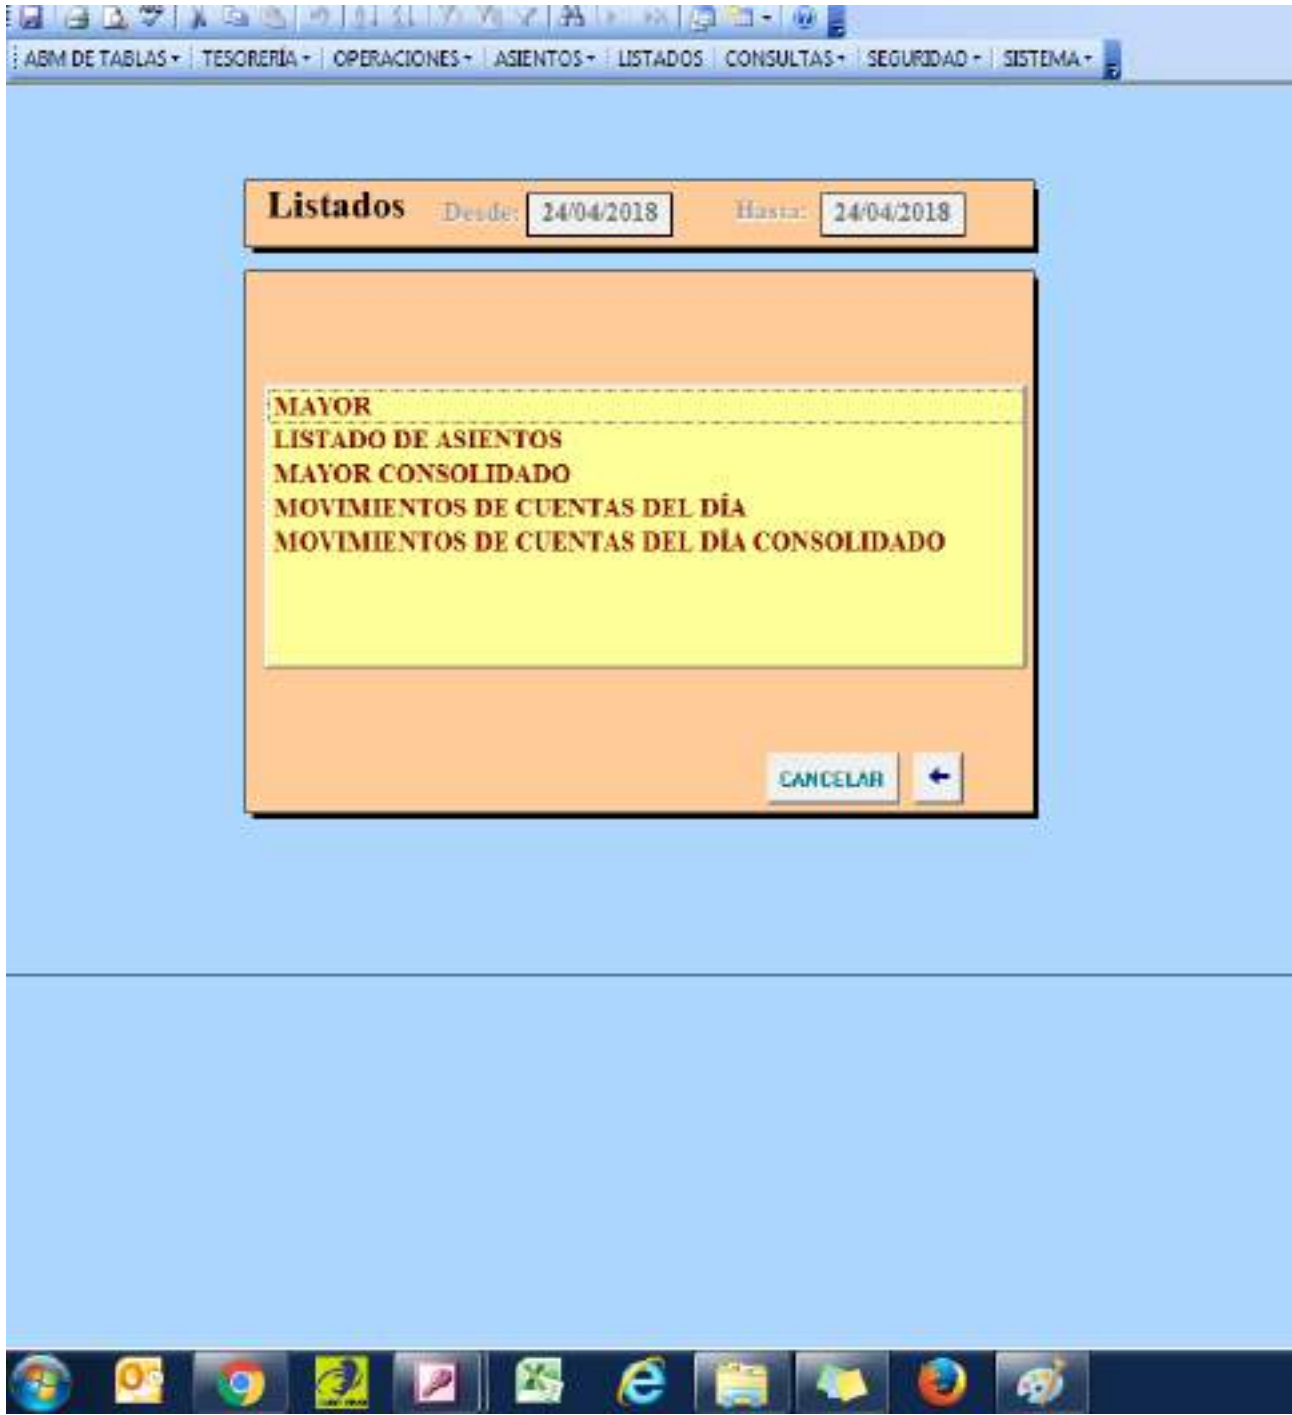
ABM DE TABLAS ▾ TESORERÍA ▾ OPERACIONES ▾ ASIENTOS ▾ LISTADOS CONSULTAS ▾ SEGURIDAD ▾ SISTEMA ▾

Listados Desde: 24/04/2018 Hasta: 24/04/2018

MAYOR
LISTADO DE ASIENTOS
MAYOR CONSOLIDADO
MOVIMIENTOS DE CUENTAS DEL DÍA
MOVIMIENTOS DE CUENTAS DEL DÍA CONSOLIDADO

CANCELAR ←